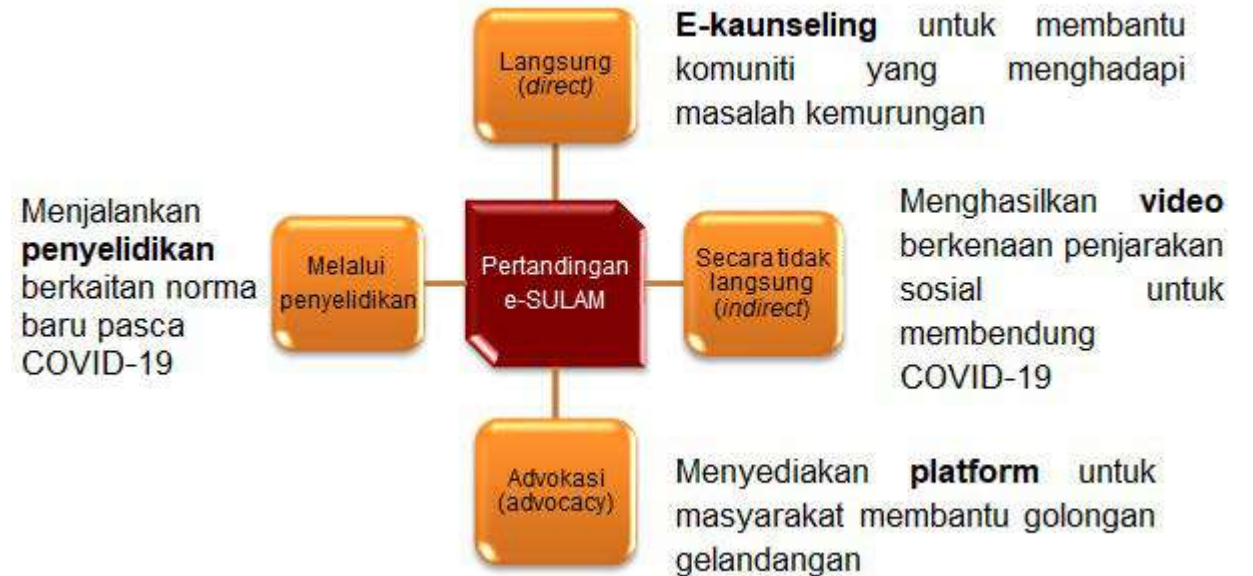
Langsung (direct)

E-kaunseling untuk membantu komuniti yang menghadapi masalah kemurungan

Menjalankan penyelidikan berkaitan norma baru pasca COVID-19

Melalui penyelidikan

Pertandingan e-SULAM

Secara tidak langsung (indirect)

Menghasilkan video berkenaan penjarakan sosial untuk membendung COVID-19

Advokasi (advocacy)

Menyediakan platform untuk masyarakat membantu golongan gelandangan